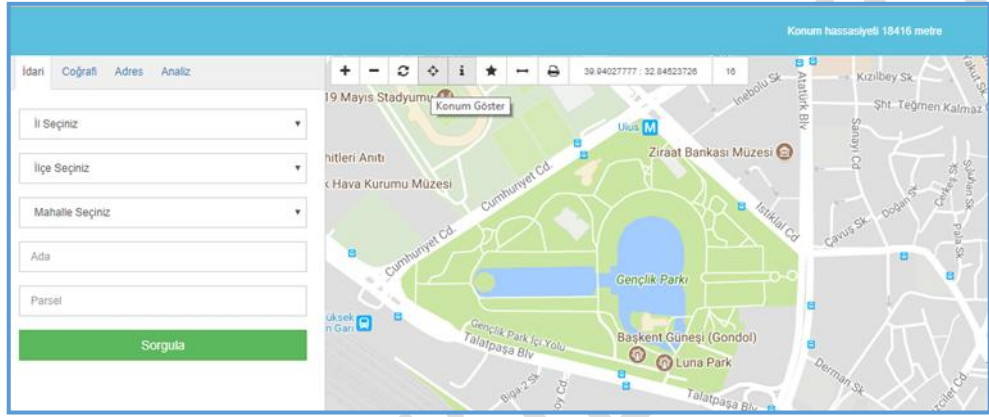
Konum hassasiyeti 18416 metre

İdari Coğrafi Adres Analiz

İl Seçiniz

İlçe Seçiniz

Mahalle Seçiniz

Ada

Parsel

Sorgula

39.94027777 : 32.84523726 16

Konum Göster

19 Mayıs Stadyumu

hitleri Anıtı

k Hava Kurumu Müzesi

Cumhuriyet Cd.

Cumhuriyet Cd.

İnebolu Sk.

Ulus M

Ziraat Bankası Müzesi

Atatürk Blv.

Kızılbey Sk.

Şht. Teğmen Kalmaz

Sanayi Cd.

İstiklal Cd.

Çavuş Sk.

Doğan Sk.

Gençlik Parkı

Başkent Güneşi (Gondol)

Luna Park

Gençlik Park İçi Yolu

Talatpaşa Blv.

Talatpaşa Blv.

Yüksek
n Garı

Biga 2 Sk.

Derman Sk.